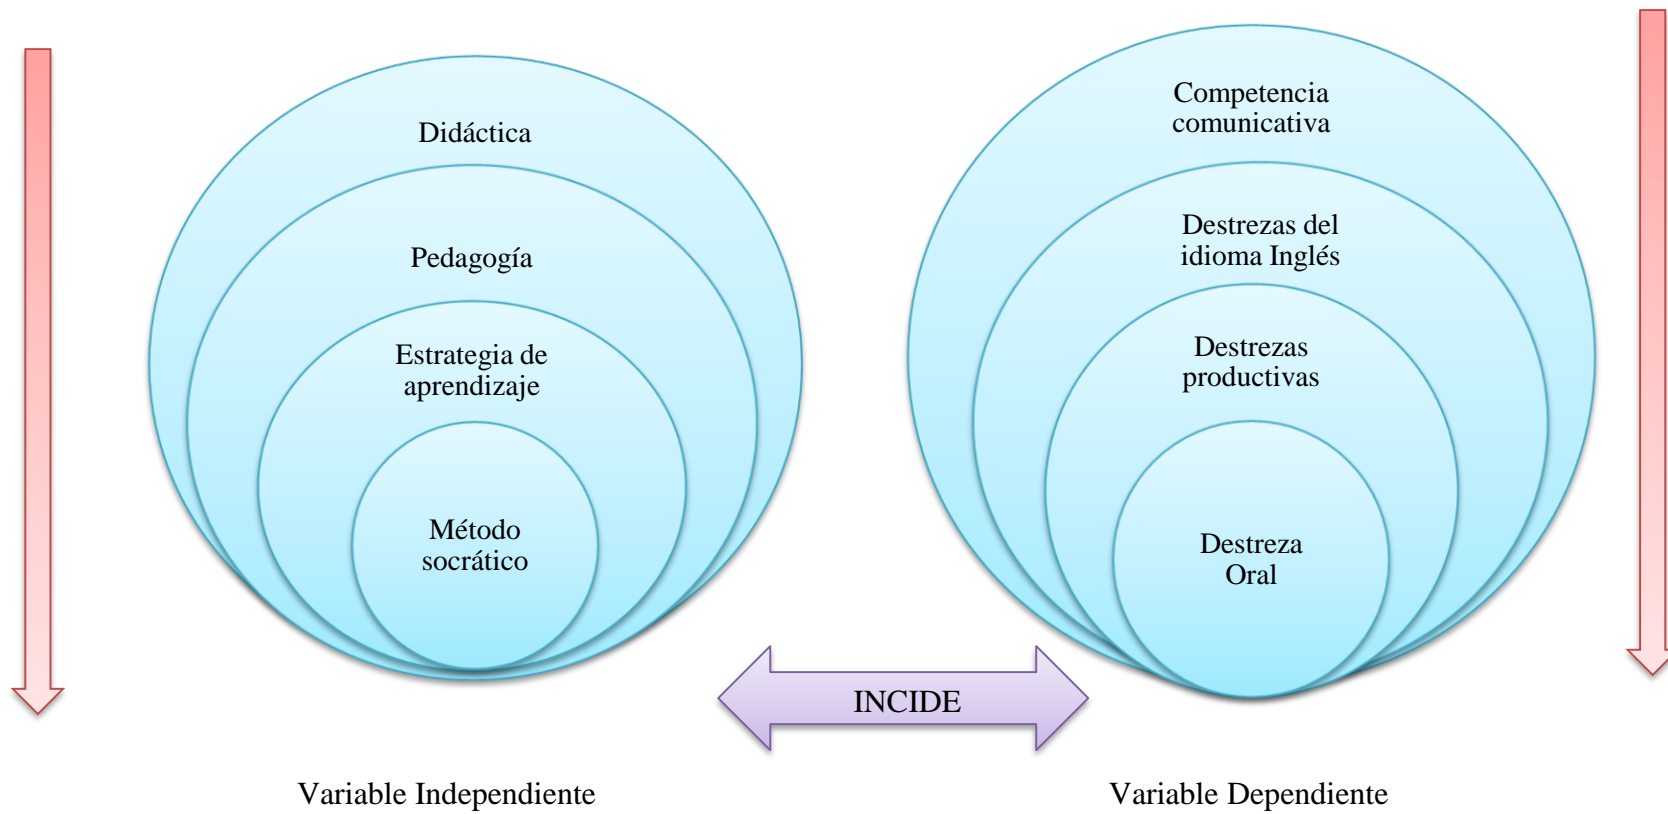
Didáctica

Pedagogía

Estrategia de aprendizaje

Método socrático

Competencia comunicativa

Destrezas del idioma Inglés

Destrezas productivas

Destreza Oral

INCIDE

Variable Independiente

Variable Dependiente